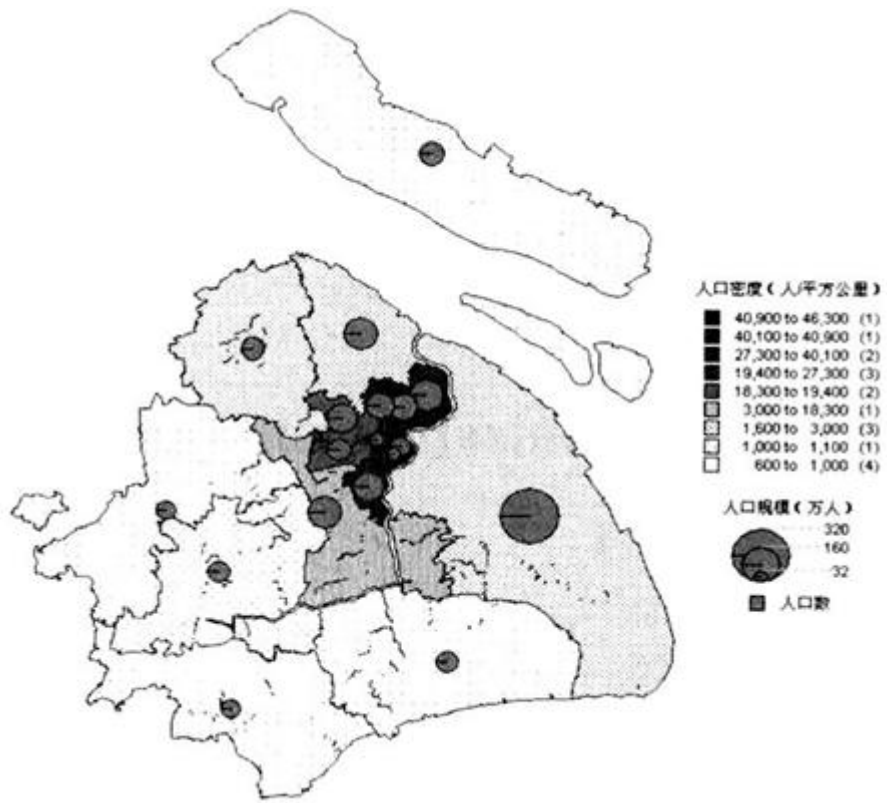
人口密度（人/平方公里）
40,900 to 46,300 (1)
40,100 to 40,900 (1)
27,300 to 40,100 (2)
19,400 to 27,300 (3)
18,300 to 19,400 (2)
3,000 to 18,300 (1)
1,600 to 3,000 (3)
1,000 to 1,100 (1)
600 to 1,000 (4)

人口规模（万人）
320
160
32
人口数